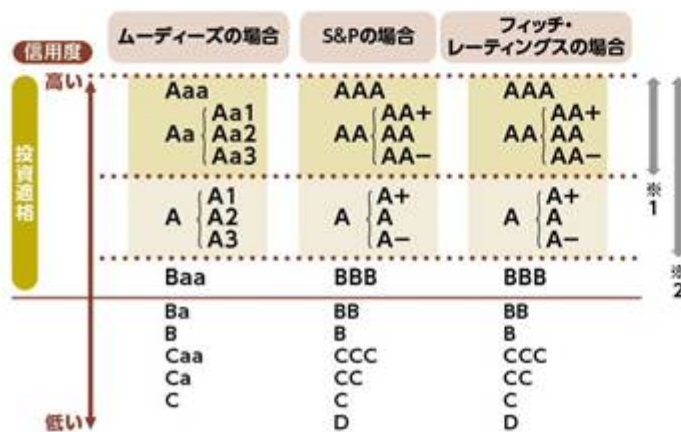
| 信用度 | ムーディーズの場合 | S&Pの場合 | フィッチ・レーティングスの場合 |
|---|---|---|---|
| 高い | Aaa | AAA | AAA |
| | Aa {Aa1, Aa2, Aa3} | AA {AA+, AA, AA−} | AA {AA+, AA, AA−} |
| | A {A1, A2, A3} | A {A+, A, A−} | A {A+, A, A−} |
| | Baa | BBB | BBB |
| | Ba | BB | BB |
| | B | B | B |
| | Caa | CCC | CCC |
| | Ca | CC | CC |
| 低い | C | C | C |
| | | D | D |

投資適格

※1

※2